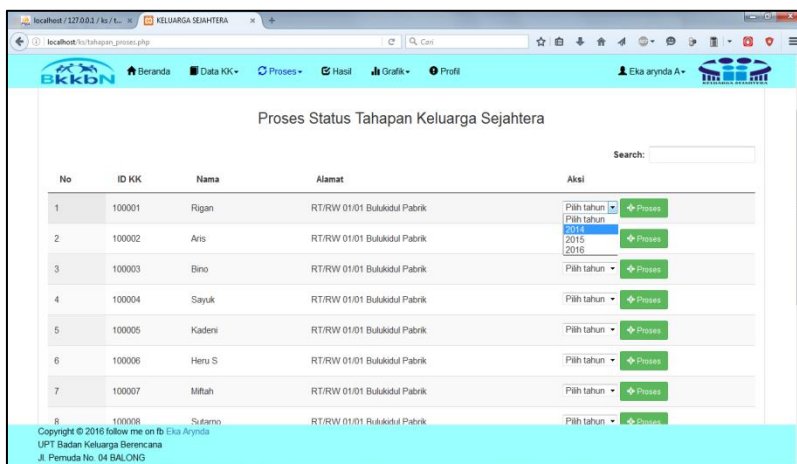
localhost / 127.0.0.1 / ks / t... × KELUARGA SEJAHTERA × +

localhost/ks/tahapan_proses.php

Q Cari

BKKBN Beranda Data KK Proses Hasil Grafik Profil Eka arynda A

Proses Status Tahapan Keluarga Sejahtera

Search:

| No | ID KK | Nama | Alamat | Aksi |
|---|---|---|---|---|
| 1 | 100001 | Rigan | RT/RW 01/01 Bulukidul Pabrik | Pilih tahun Pilih tahun 2014 2015 2016 Proses |
| 2 | 100002 | Aris | RT/RW 01/01 Bulukidul Pabrik | Proses |
| 3 | 100003 | Bino | RT/RW 01/01 Bulukidul Pabrik | Pilih tahun Proses |
| 4 | 100004 | Sayuk | RT/RW 01/01 Bulukidul Pabrik | Pilih tahun Proses |
| 5 | 100005 | Kadeni | RT/RW 01/01 Bulukidul Pabrik | Pilih tahun Proses |
| 6 | 100006 | Heru S | RT/RW 01/01 Bulukidul Pabrik | Pilih tahun Proses |
| 7 | 100007 | Miftah | RT/RW 01/01 Bulukidul Pabrik | Pilih tahun Proses |
| 8 | 100008 | Sutarno | RT/RW 01/01 Bulukidul Pabrik | Pilih tahun Proses |

Copyright © 2016 follow me on fb Eka Arynda
UPT Badan Keluarga Berencana
Jl. Pemuda No. 04 BALONG